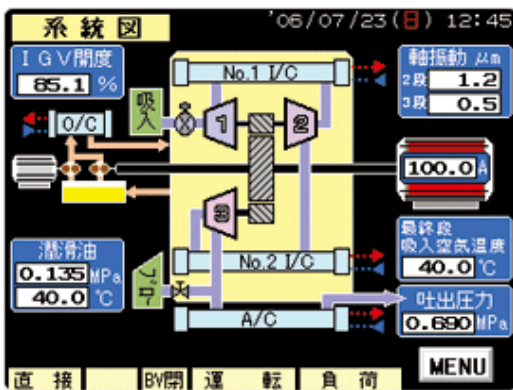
系統図

'06/07/23(日) 12:45

IGV開度
85.1 %

軸振動 μm
2段 1.2
3段 0.5

No.1 I/C

吸入

O/C

1

2

3

100.0 A

最終段
吸入空気温度
40.0 ℃

潤滑油
0.135 MPa
40.0 ℃

ブロー

No.2 I/C

A/C

吐出圧力
0.690 MPa

直接

BV閉

運転

負荷

MENU